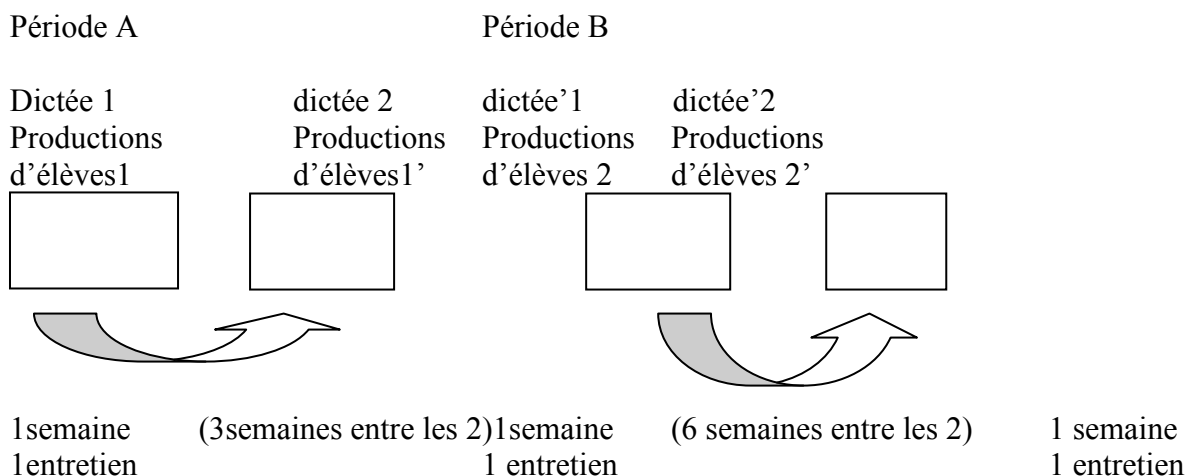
Période A

Période B

Dictée 1
Productions
d'élèves1

dictée 2
Productions
d'élèves1'

dictée'1
Productions
d'élèves 2

dictée'2
Productions
d'élèves 2'

1semaine (3semaines entre les 2)1semaine (6 semaines entre les 2) 1 semaine
1entretien 1 entretien 1 entretien